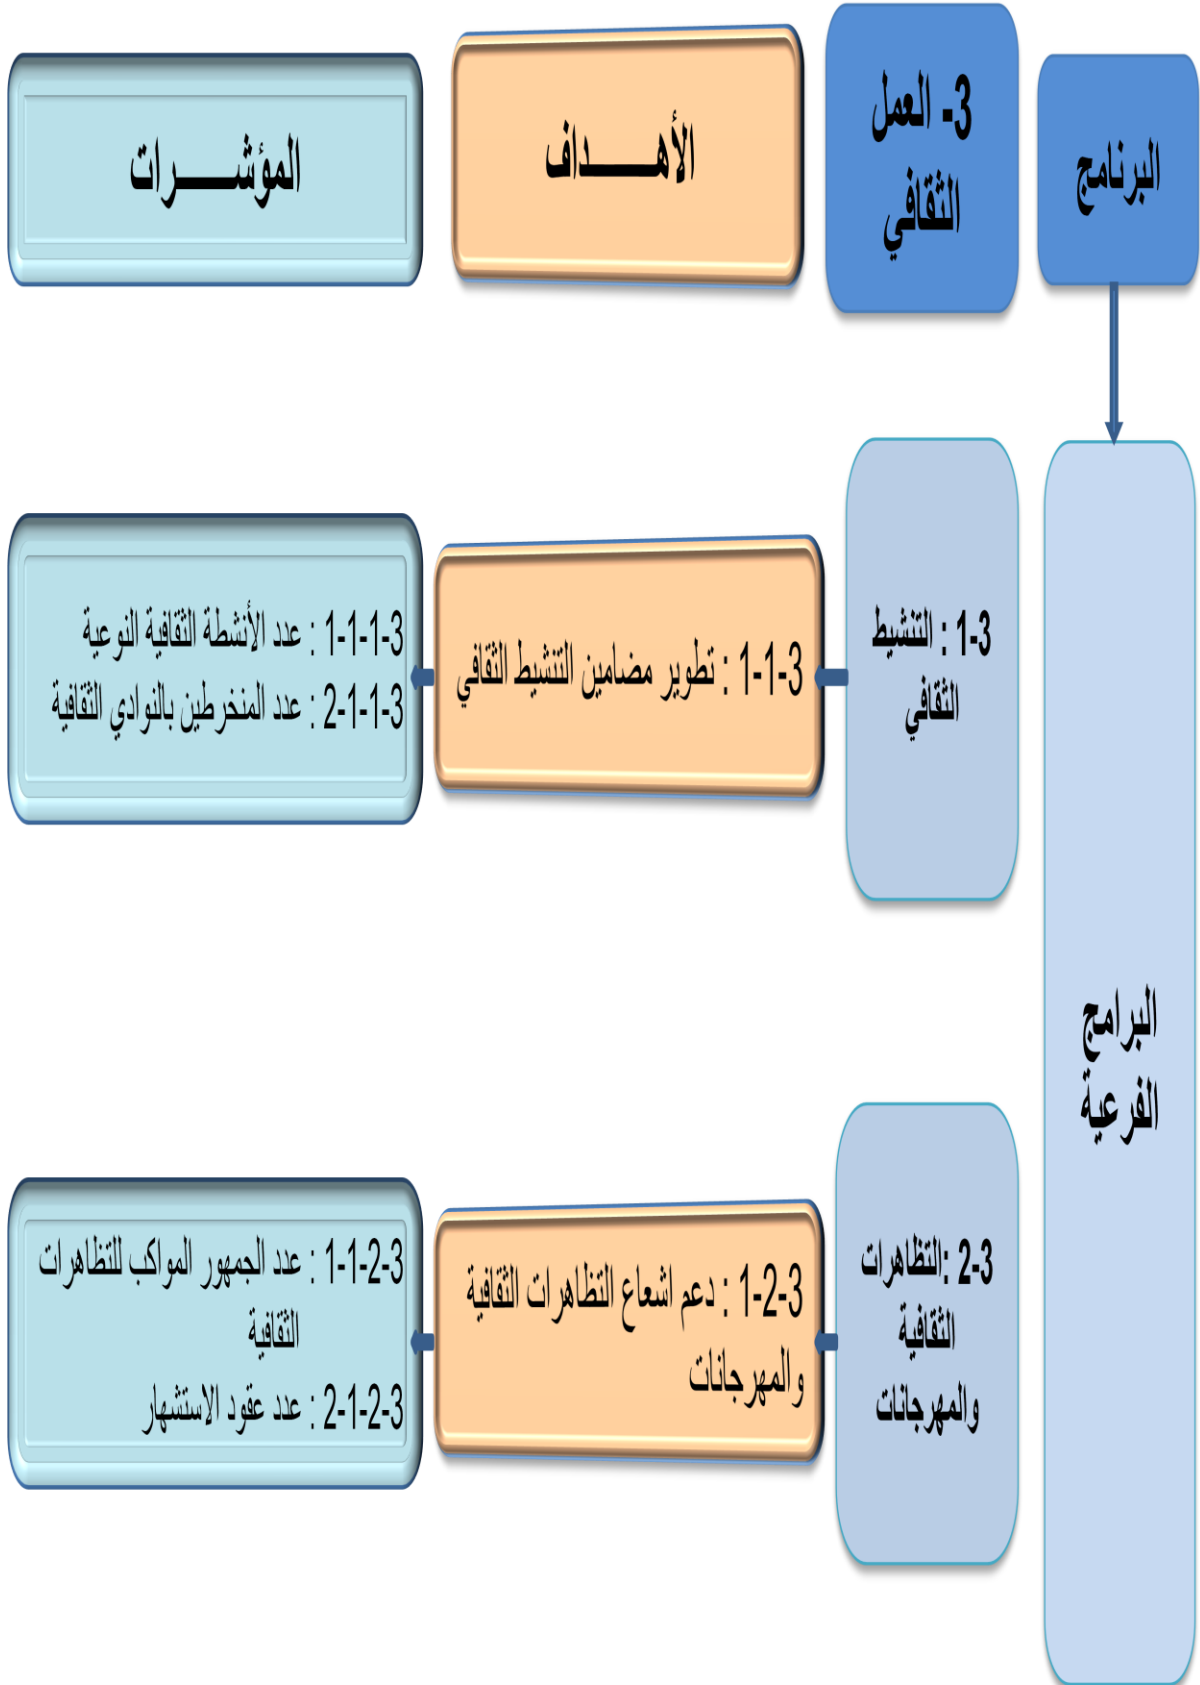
البرنامج

3- العمل الثقافي

الأهـــداف

المؤشـــرات

البرامج الفرعية

3-1 : التنشيط الثقافي

3-1-1 : تطوير مضامين التنشيط الثقافي

3-1-1-1 : عدد الأنشطة الثقافية النوعية
3-1-1-2 : عدد المنخرطين بالنوادي الثقافية

3-2 :التظاهرات الثقافية والمهرجانات

3-2-1 : دعم اشعاع التظاهرات الثقافية والمهرجانات

3-2-1-1 : عدد الجمهور المواكب للتظاهرات الثقافية
3-2-1-2 : عدد عقود الاستشهار